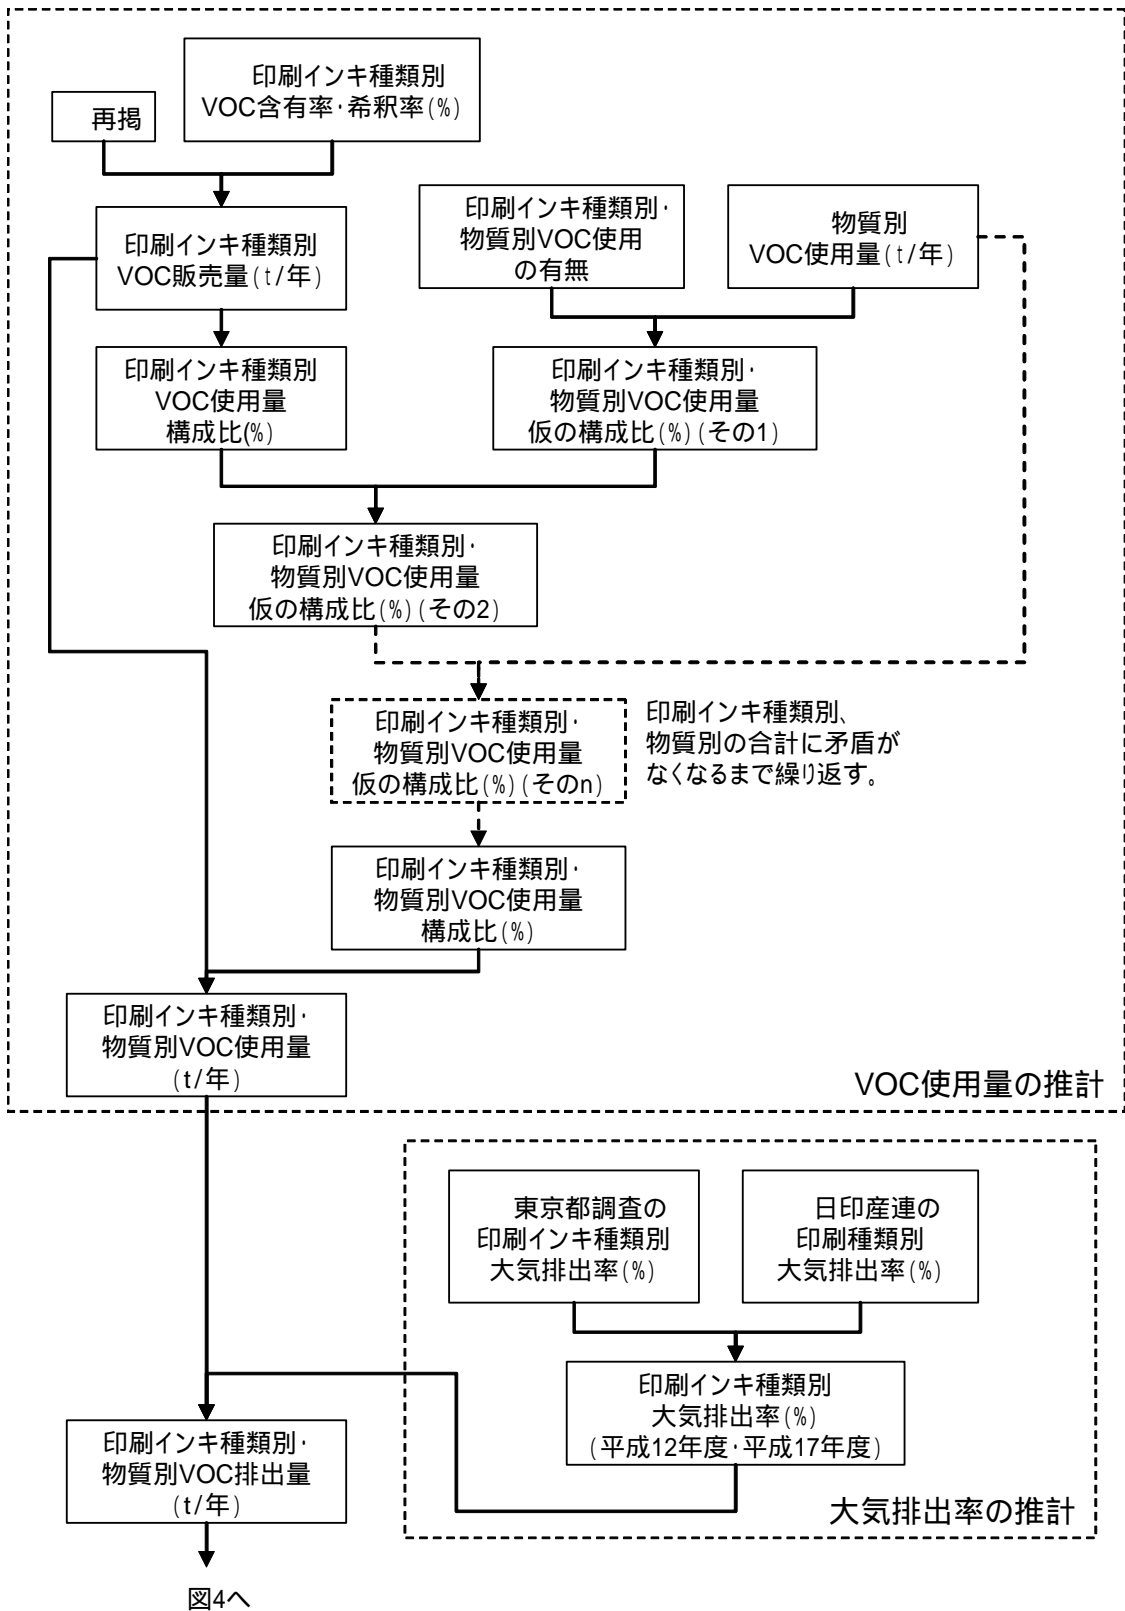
再掲

印刷インキ種類別
VOC含有率･希釈率(%)

印刷インキ種類別
VOC販売量(t/年)

印刷インキ種類別･
物質別VOC使用
の有無

物質別
VOC使用量(t/年)

印刷インキ種類別
VOC使用量
構成比(%)

印刷インキ種類別･
物質別VOC使用量
仮の構成比(%)(その1)

印刷インキ種類別･
物質別VOC使用量
仮の構成比(%)(その2)

印刷インキ種類別･
物質別VOC使用量
仮の構成比(%)(そのn)

印刷インキ種類別、
物質別の合計に矛盾が
なくなるまで繰り返す。

印刷インキ種類別･
物質別VOC使用量
構成比(%)

印刷インキ種類別･
物質別VOC使用量
(t/年)

VOC使用量の推計

東京都調査の
印刷インキ種類別
大気排出率(%)

日印産連の
印刷種類別
大気排出率(%)

印刷インキ種類別
大気排出率(%)
(平成12年度･平成17年度)

印刷インキ種類別･
物質別VOC排出量
(t/年)

大気排出率の推計

図4へ